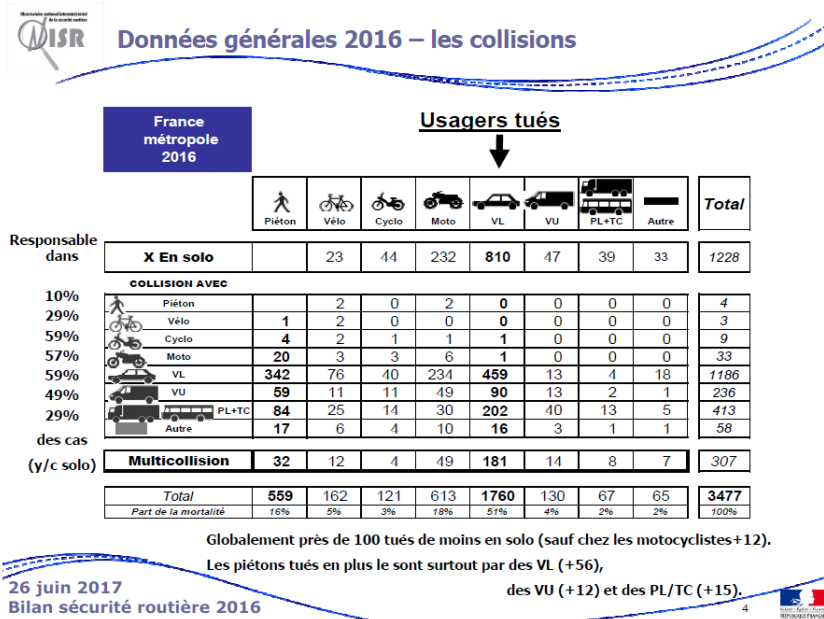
Observatoire national interministériel de la sécurité routière
ONISR

Données générales 2016 – les collisions

France métropole 2016

Usagers tués

Responsable dans

| | Piéton | Vélo | Cyclo | Moto | VL | VU | PL+TC | Autre | Total |
|---|---|---|---|---|---|---|---|---|---|
| X En solo | | 23 | 44 | 232 | 810 | 47 | 39 | 33 | 1228 |
| COLLISION AVEC | | | | | | | | | |
| 10% Piéton | | 2 | 0 | 2 | 0 | 0 | 0 | 0 | 4 |
| 29% Vélo | 1 | 2 | 0 | 0 | 0 | 0 | 0 | 0 | 3 |
| 59% Cyclo | 4 | 2 | 1 | 1 | 1 | 0 | 0 | 0 | 9 |
| 57% Moto | 20 | 3 | 3 | 6 | 1 | 0 | 0 | 0 | 33 |
| 59% VL | 342 | 76 | 40 | 234 | 459 | 13 | 4 | 18 | 1186 |
| 49% VU | 59 | 11 | 11 | 49 | 90 | 13 | 2 | 1 | 236 |
| 29% PL+TC | 84 | 25 | 14 | 30 | 202 | 40 | 13 | 5 | 413 |
| Autre | 17 | 6 | 4 | 10 | 16 | 3 | 1 | 1 | 58 |
| Multicollision | 32 | 12 | 4 | 49 | 181 | 14 | 8 | 7 | 307 |
| Total | 559 | 162 | 121 | 613 | 1760 | 130 | 67 | 65 | 3477 |
| Part de la mortalité | 16% | 5% | 3% | 18% | 51% | 4% | 2% | 2% | 100% |

des cas (y/c solo)

Globalement près de 100 tués de moins en solo (sauf chez les motocyclistes+12).
Les piétons tués en plus le sont surtout par des VL (+56), des VU (+12) et des PL/TC (+15).

26 juin 2017
Bilan sécurité routière 2016

4

RÉPUBLIQUE FRANÇAISE